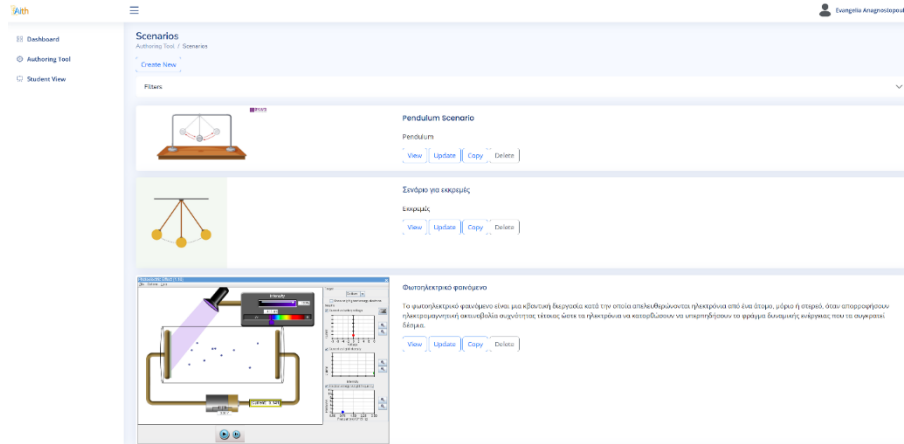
AIth

Dashboard
Authoring Tool
Student View

Evangelia Anagnostopoul

Scenarios
Authoring Tool / Scenarios

Create New

Filters

Pendulum Scenario

Pendulum

View Update Copy Delete

Σενάριο για εκκρεμές

Εκκρεμές

View Update Copy Delete

Φωτοηλεκτρικό φαινόμενο

Το φωτοηλεκτρικό φαινόμενο είναι μια κβαντική διεργασία κατά την οποία απελευθερώνονται ηλεκτρόνια από ένα άτομο, μόριο ή στερεό, όταν απορροφήσουν ηλεκτρομαγνητική ακτινοβολία συχνότητας τέτοιας ώστε τα ηλεκτρόνια να καταφέρουν να υπερπηδήσουν το φράγμα δυναμικής ενέργειας που τα συγκρατεί δέσμια.

View Update Copy Delete

Intensity
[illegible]